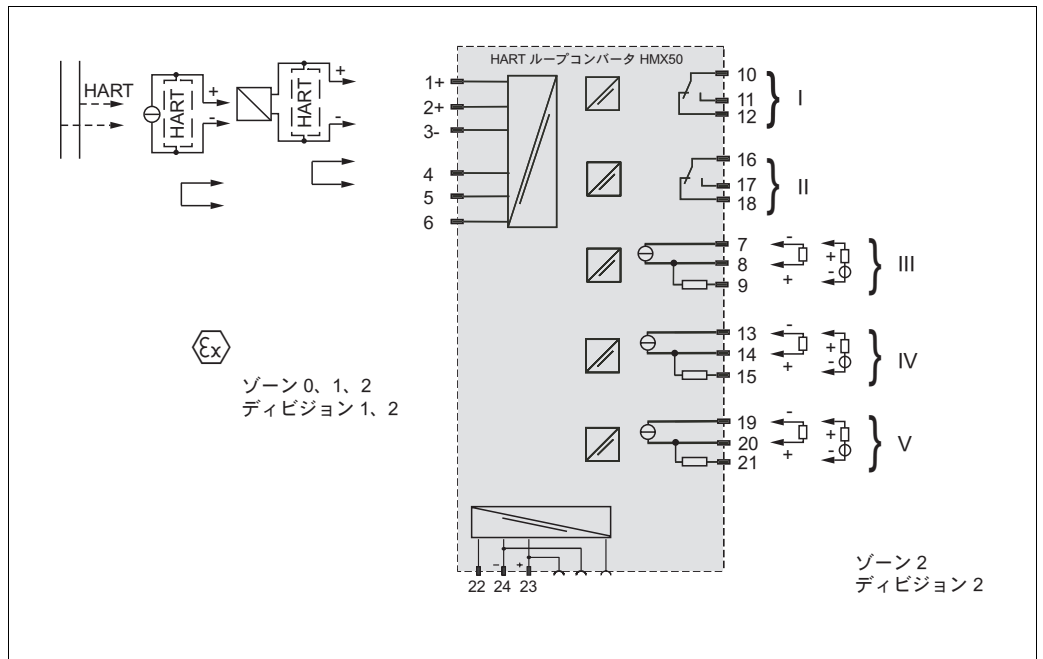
HART
HART
+
-
HART
+
-

HART ループコンバータ HMX50
1+
2+
3-
4
5
6
10
11
12
I
16
17
18
II
7
8
9
-
+
+
-
III
13
14
15
-
+
+
-
IV
19
20
21
-
+
+
-
V

ゾーン 0、1、2
ディビジョン 1、2

-
+
22 24 23

ゾーン 2
ディビジョン 2